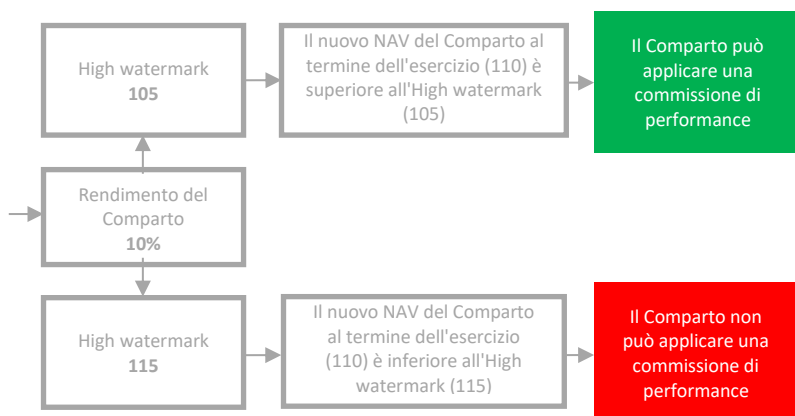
High watermark
**105**

Il nuovo NAV del Comparto al termine dell'esercizio (110) è superiore all'High watermark (105)

Il Comparto può applicare una commissione di performance

Rendimento del Comparto
**10%**

High watermark
**115**

Il nuovo NAV del Comparto al termine dell'esercizio (110) è inferiore all'High watermark (115)

Il Comparto non può applicare una commissione di performance